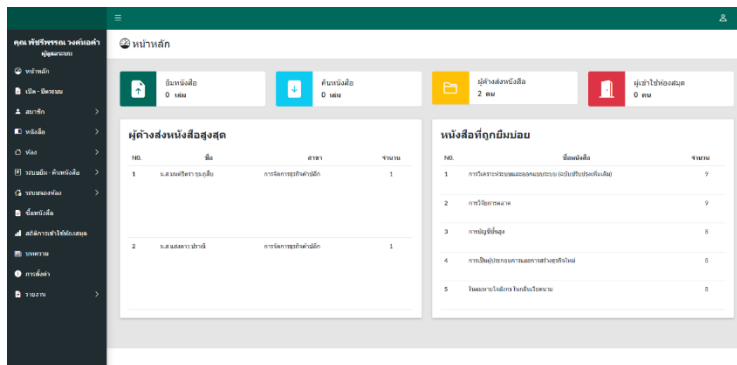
≡

คุณ พัชรีพรรณ วงศ์เอคำ
ผู้ดูแลระบบ

หน้าหลัก
เปิด - ปิดระบบ
สมาชิก
หนังสือ
ห้อง
ระบบยืม - คืนหนังสือ
ระบบจองห้อง
ซื้อหนังสือ
สถิติการเข้าใช้ห้องสมุด
บทความ
การตั้งค่า
รายงาน

หน้าหลัก

ยืมหนังสือ
0 เล่ม

คืนหนังสือ
0 เล่ม

ผู้ค้างส่งหนังสือ
2 คน

ผู้เข้าใช้ห้องสมุด
0 คน

ผู้ค้างส่งหนังสือสูงสุด

| NO. | ชื่อ | สาขา | จำนวน |
|---|---|---|---|
| 1 | น.ส.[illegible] | การจัดการธุรกิจค้าปลีก | 1 |
| 2 | น.ส.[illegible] | การจัดการธุรกิจค้าปลีก | 1 |

หนังสือที่ถูกยืมบ่อย

| NO. | ชื่อหนังสือ | จำนวน |
|---|---|---|
| 1 | การวิเคราะห์ระบบและออกแบบระบบ (ฉบับปรับปรุงเพิ่มเติม) | 9 |
| 2 | การวิจัยการตลาด | 9 |
| 3 | การบัญชีชั้นสูง | 8 |
| 4 | การเป็นผู้ประกอบการและการสร้างธุรกิจใหม่ | 8 |
| 5 | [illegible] | 8 |